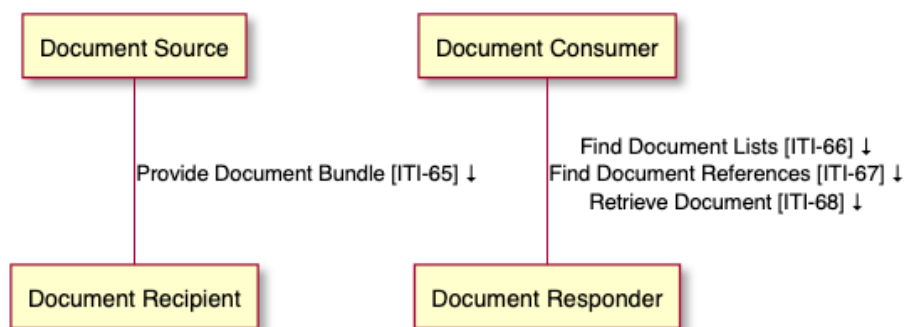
Document Source

Document Consumer

Provide Document Bundle [ITI-65] ↓

Find Document Lists [ITI-66] ↓
Find Document References [ITI-67] ↓
Retrieve Document [ITI-68] ↓

Document Recipient

Document Responder